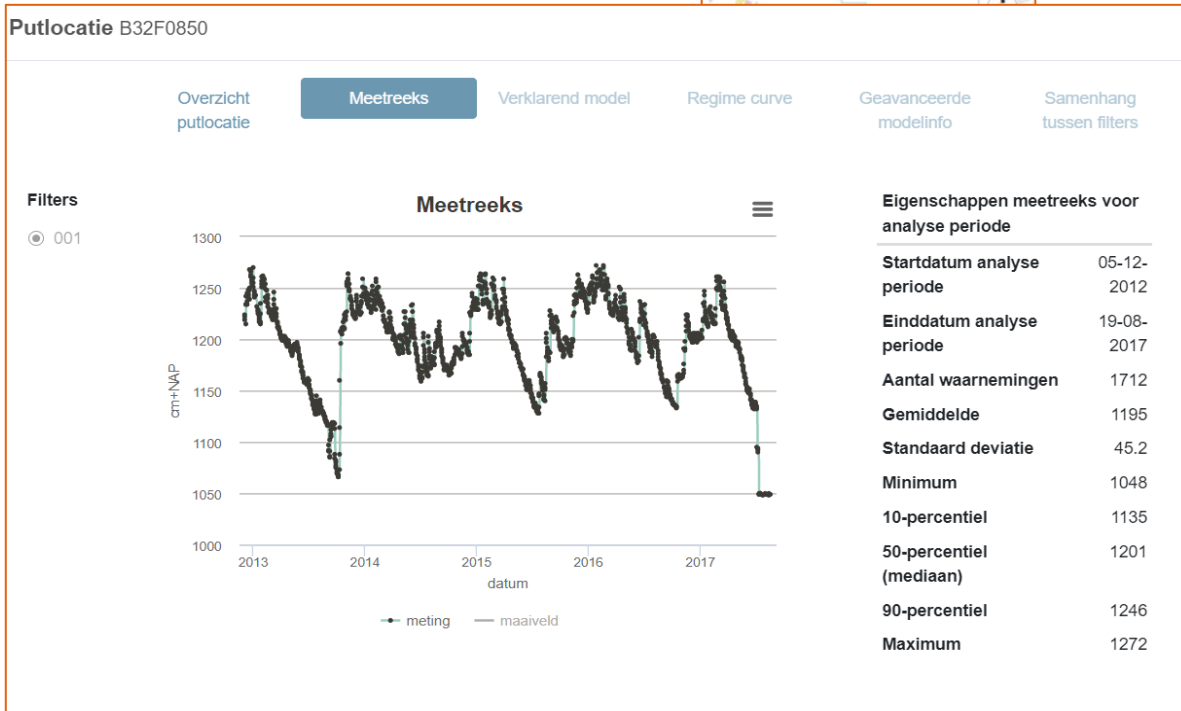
Putlocatie B32F0850

Overzicht putlocatie

Meetreeks

Verklarend model

Regime curve

Geavanceerde modelinfo

Samenhang tussen filters

Filters

001

Meetreeks

1300
1250
1200
1150
1100
1050
1000

cm+NAP

2013 2014 2015 2016 2017

datum

meting maaiveld

Eigenschappen meetreeks voor analyse periode

| | |
|---|---|
| Startdatum analyse periode | 05-12-2012 |
| Einddatum analyse periode | 19-08-2017 |
| Aantal waarnemingen | 1712 |
| Gemiddelde | 1195 |
| Standaard deviatie | 45.2 |
| Minimum | 1048 |
| 10-percentiel | 1135 |
| 50-percentiel (mediaan) | 1201 |
| 90-percentiel | 1246 |
| Maximum | 1272 |